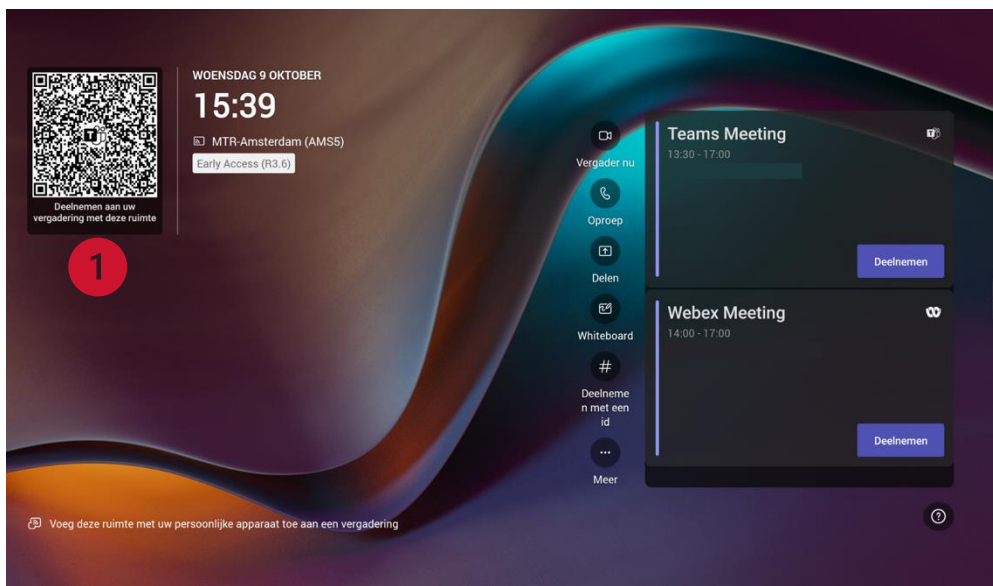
Deelnemen aan uw vergadering met deze ruimte

1

WOENSDAG 9 OKTOBER

15:39

MTR-Amsterdam (AMS5)

Early Access (R3.6)

Vergader nu

Oproep

Delen

Whiteboard

Deelnemen met een id

Meer

Teams Meeting
13:30 - 17:00

Deelnemen

Webex Meeting
14:00 - 17:00

Deelnemen

Voeg deze ruimte met uw persoonlijke apparaat toe aan een vergadering